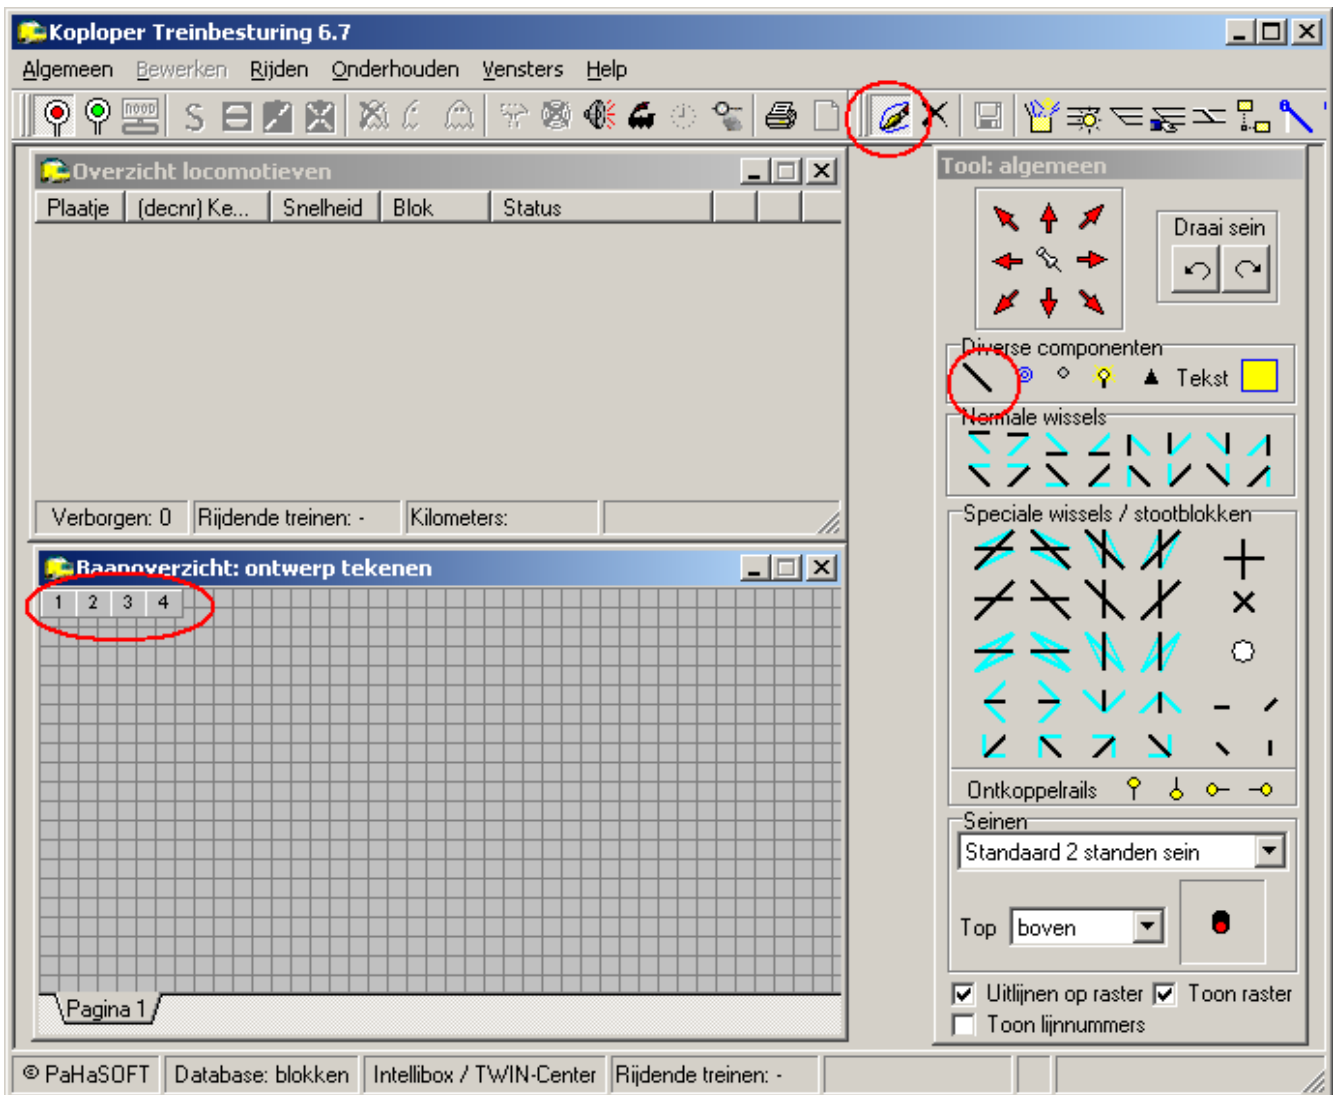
Koploper Treinbesturing 6.7

Algemeen Bewerken Rijden Onderhouden Vensters Help

Overzicht locomotieven

| Plaatje | (decnr) Ke... | Snelheid | Blok | Status |
|---|---|---|---|---|

Verborgen: 0 Rijdende treinen: - Kilometers:

Baanoverzicht: ontwerp tekenen

1 2 3 4

Pagina 1

Tool: algemeen

Draai sein

Diverse componenten

Tekst

Normale wissels

Speciale wissels / stootblokken

Ontkoppelrails

Seinen

Standaard 2 standen sein

Top boven

Uitlijnen op raster Toon raster

Toon lijnnummers

© PaHaSOFT Database: blokken Intellibox / TWIN-Center Rijdende treinen: -